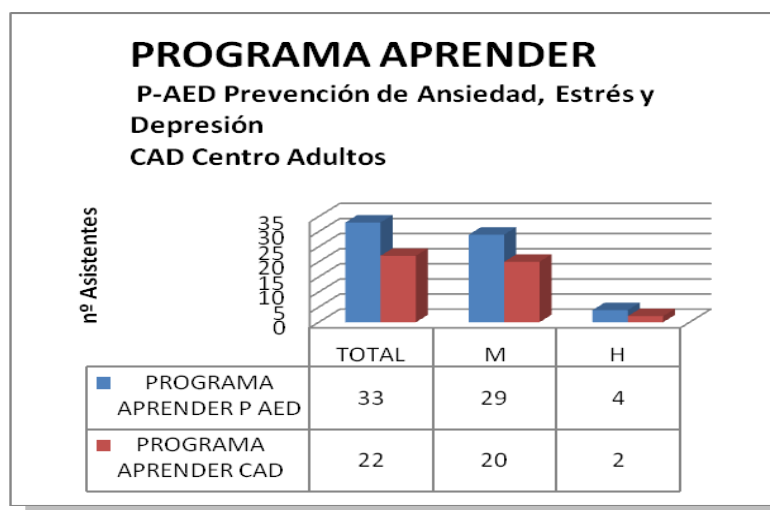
PROGRAMA APRENDER
P-AED Prevención de Ansiedad, Estrés y Depresión
CAD Centro Adultos

nº Asistentes

35
30
25
20
15
10
5
0

| | TOTAL | M | H |
|---|---|---|---|
| PROGRAMA APRENDER P AED | 33 | 29 | 4 |
| PROGRAMA APRENDER CAD | 22 | 20 | 2 |